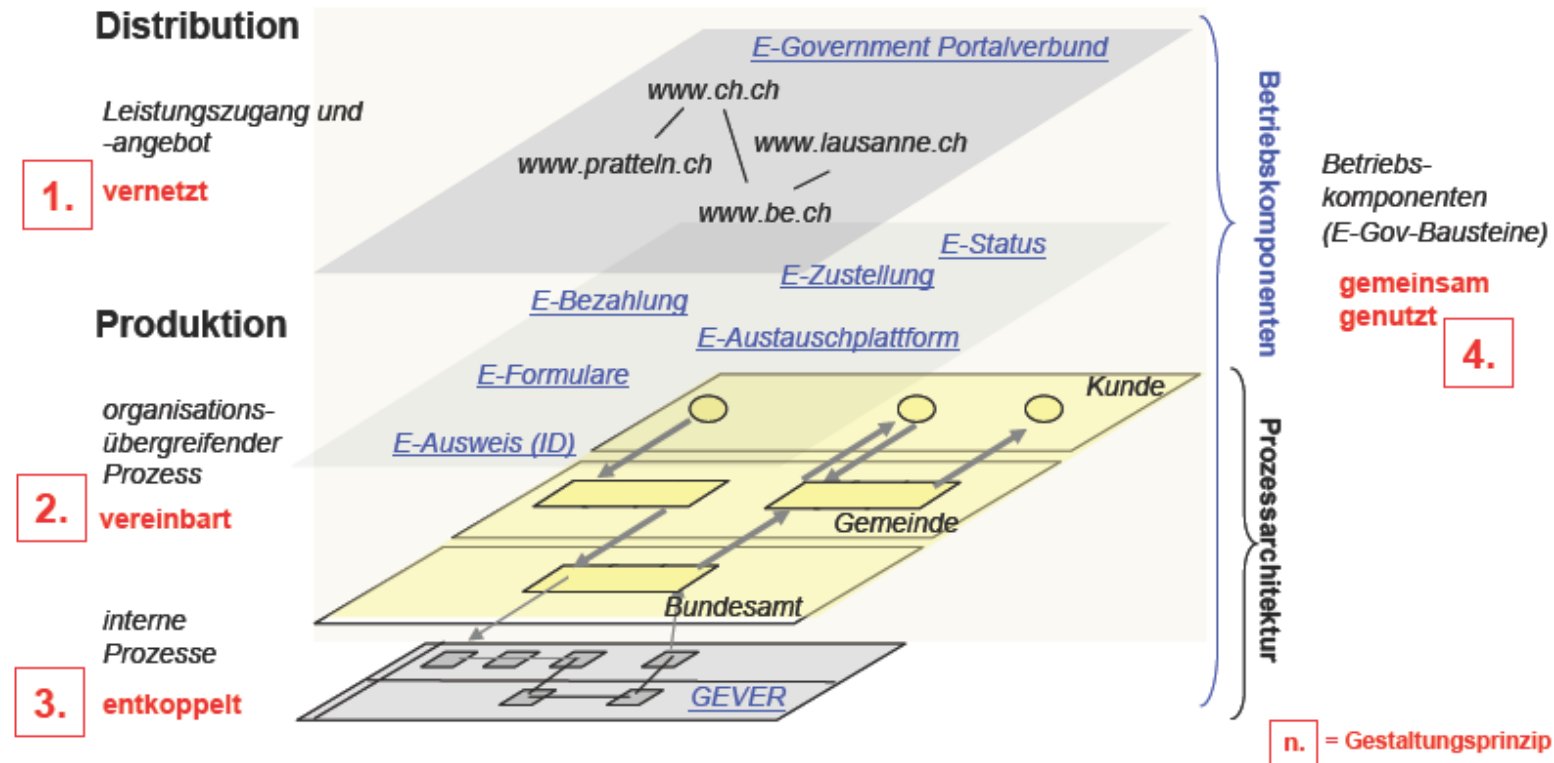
Distribution

Leistungszugang und -angebot

1. vernetzt

E-Government Portalverbund

www.ch.ch

www.pratteln.ch

www.lausanne.ch

www.be.ch

E-Status

E-Zustellung

E-Bezahlung

E-Austauschplattform

E-Formulare

E-Ausweis (ID)

Produktion

organisationsübergreifender Prozess

2. vereinbart

Kunde

Gemeinde

Bundesamt

interne Prozesse

3. entkoppelt

GEVER

Betriebskomponenten

Prozessarchitektur

Betriebskomponenten (E-Gov-Bausteine)

gemeinsam genutzt

4.

n. = Gestaltungsprinzip